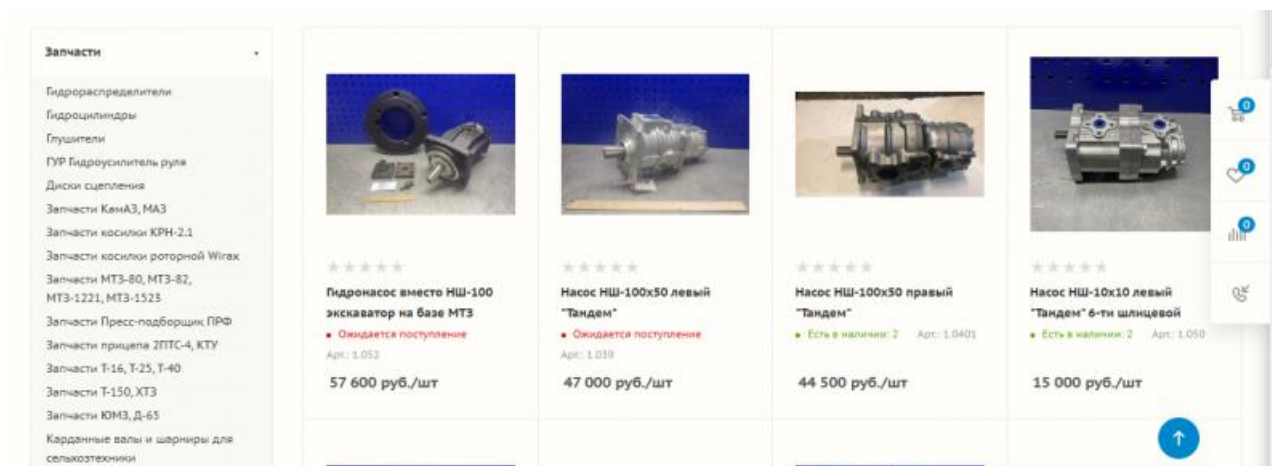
Запчасти

Гидрораспределители
Гидроцилиндры
Глушители
ГУР Гидроусилитель руля
Диски сцепления
Запчасти КамАЗ, МАЗ
Запчасти косилки КРН-2.1
Запчасти косилки роторной Wirax
Запчасти МТЗ-80, МТЗ-82, МТЗ-1221, МТЗ-1523
Запчасти Пресс-подборщик ПРФ
Запчасти прицепа 2ПТС-4, КТУ
Запчасти Т-16, Т-25, Т-40
Запчасти Т-150, ХТЗ
Запчасти ЮМЗ, Д-65
Карданные валы и шарниры для сельхозтехники

Гидронасос вместо НШ-100 экскаватор на базе МТЗ
• Ожидается поступление
Арт.: 1.052
57 600 руб./шт

Насос НШ-100х50 левый "Тандем"
• Ожидается поступление
Арт.: 1.039
47 000 руб./шт

Насос НШ-100х50 правый "Тандем"
• Есть в наличии: 2 Арт.: 1.0401
44 500 руб./шт

Насос НШ-10х10 левый "Тандем" 6-ти шлицевой
• Есть в наличии: 2 Арт.: 1.050
15 000 руб./шт

0
0
0